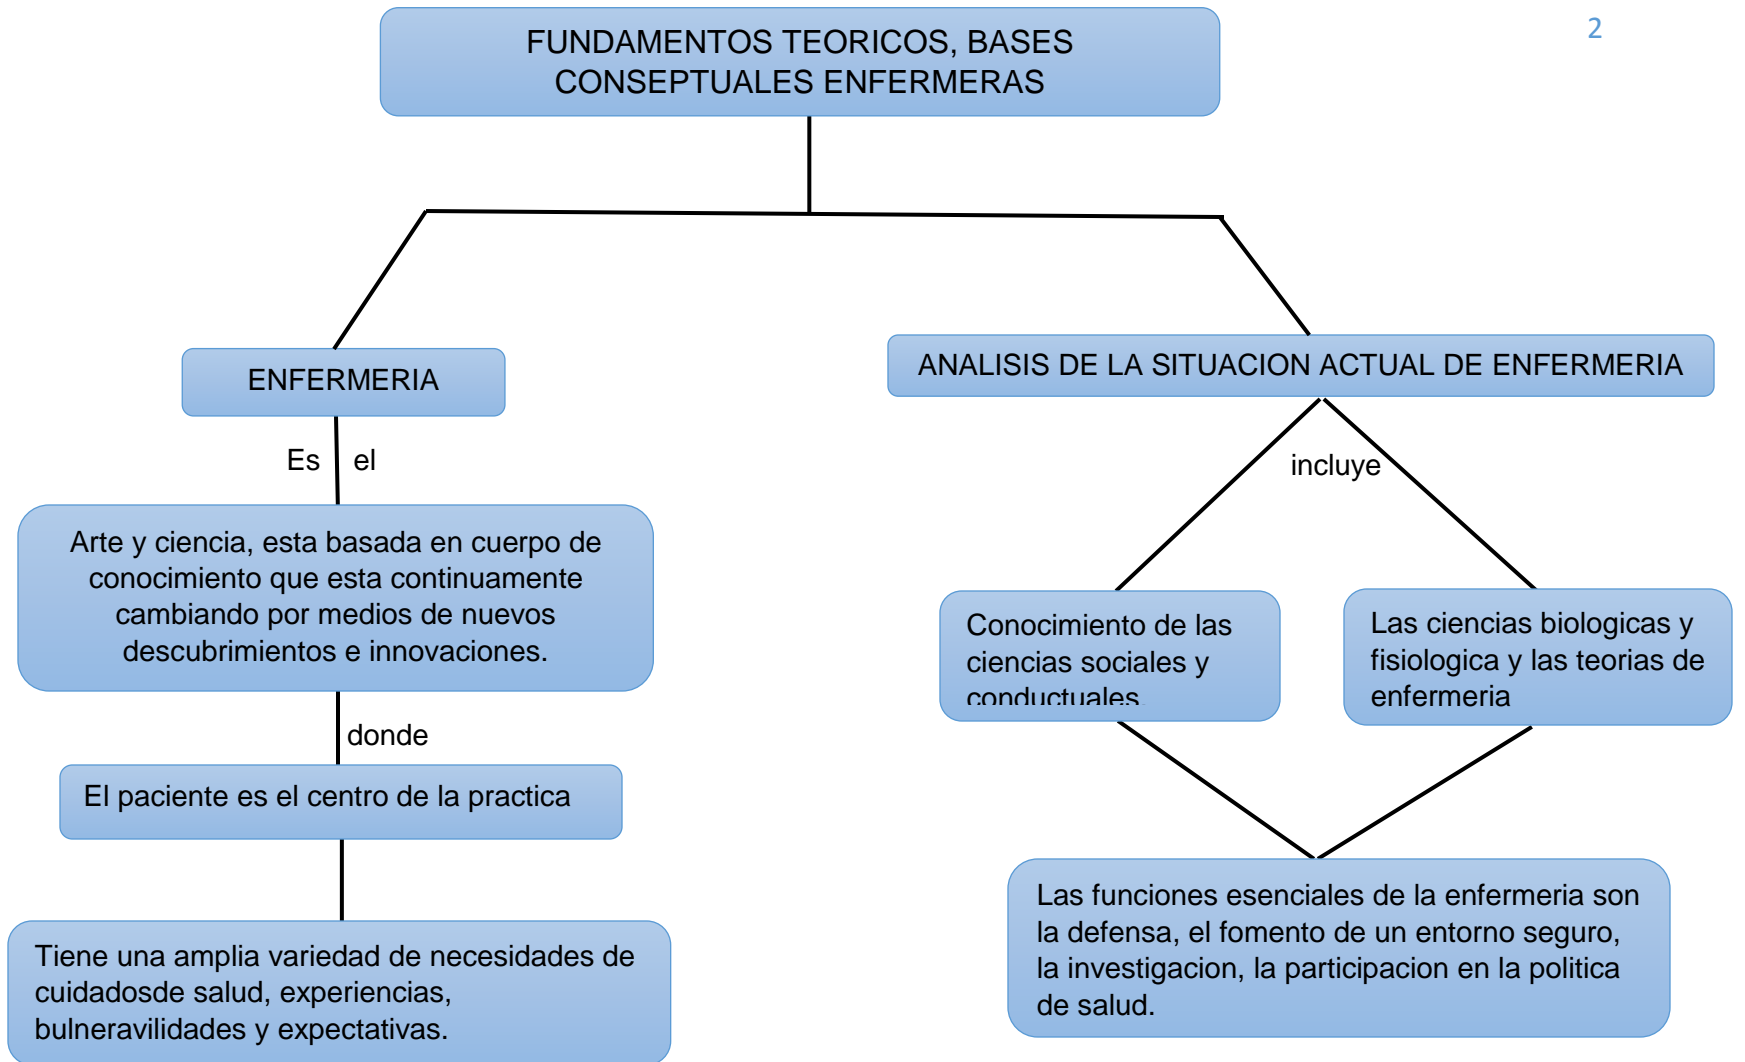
2

FUNDAMENTOS TEORICOS, BASES CONSEPTUALES ENFERMERAS

ENFERMERIA

Es el

Arte y ciencia, esta basada en cuerpo de conocimiento que esta continuamente cambiando por medios de nuevos descubrimientos e innovaciones.

donde

El paciente es el centro de la practica

Tiene una amplia variedad de necesidades de cuidadosde salud, experiencias, bulneravilidades y expectativas.

ANALISIS DE LA SITUACION ACTUAL DE ENFERMERIA

incluye

Conocimiento de las ciencias sociales y conductuales

Las ciencias biologicas y fisiologica y las teorias de enfermeria

Las funciones esenciales de la enfermeria son la defensa, el fomento de un entorno seguro, la investigacion, la participacion en la politica de salud.